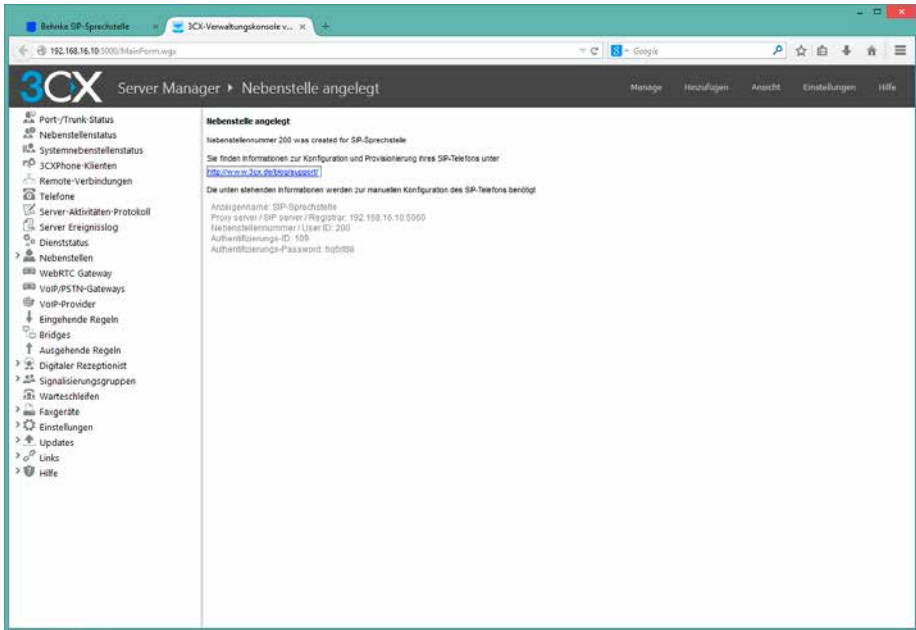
Behnke SIP-Sprechstelle ×
3CX-Verwaltungskonsole v... ×
+
192.168.16.10:5000/MainForm.wgx
Google

3CX Server Manager ▸ Nebenstelle angelegt
Manage
Hinzufügen
Ansicht
Einstellungen
Hilfe

Port-/Trunk-Status
Nebenstellenstatus
Systemnebenstellenstatus
3CXPhone-Klienten
Remote-Verbindungen
Telefone
Server-Aktivitäten-Protokoll
Server Ereignisslog
Dienststatus
Nebenstellen
WebRTC Gateway
VoIP/PSTN-Gateways
VoIP-Provider
Eingehende Regeln
Bridges
Ausgehende Regeln
Digitaler Rezeptionist
Signalisierungsgruppen
Warteschleifen
Faxgeräte
Einstellungen
Updates
Links
Hilfe

Nebenstelle angelegt

Nebenstellennummer 200 was created for SIP-Sprechstelle

Sie finden Informationen zur Konfiguration und Provisionierung Ihres SIP-Telefons unter
http://www.3cx.de/blog/support/

Die unten stehenden Informationen werden zur manuellen Konfiguration des SIP-Telefons benötigt

Anzeigename: SIP-Sprechstelle
Proxy server / SIP server / Registrar: 192.168.16.10:5060
Nebenstellennummer / User ID: 200
Authentifizierungs-ID: 109
Authentifizierungs-Passwort: fiq8tt8